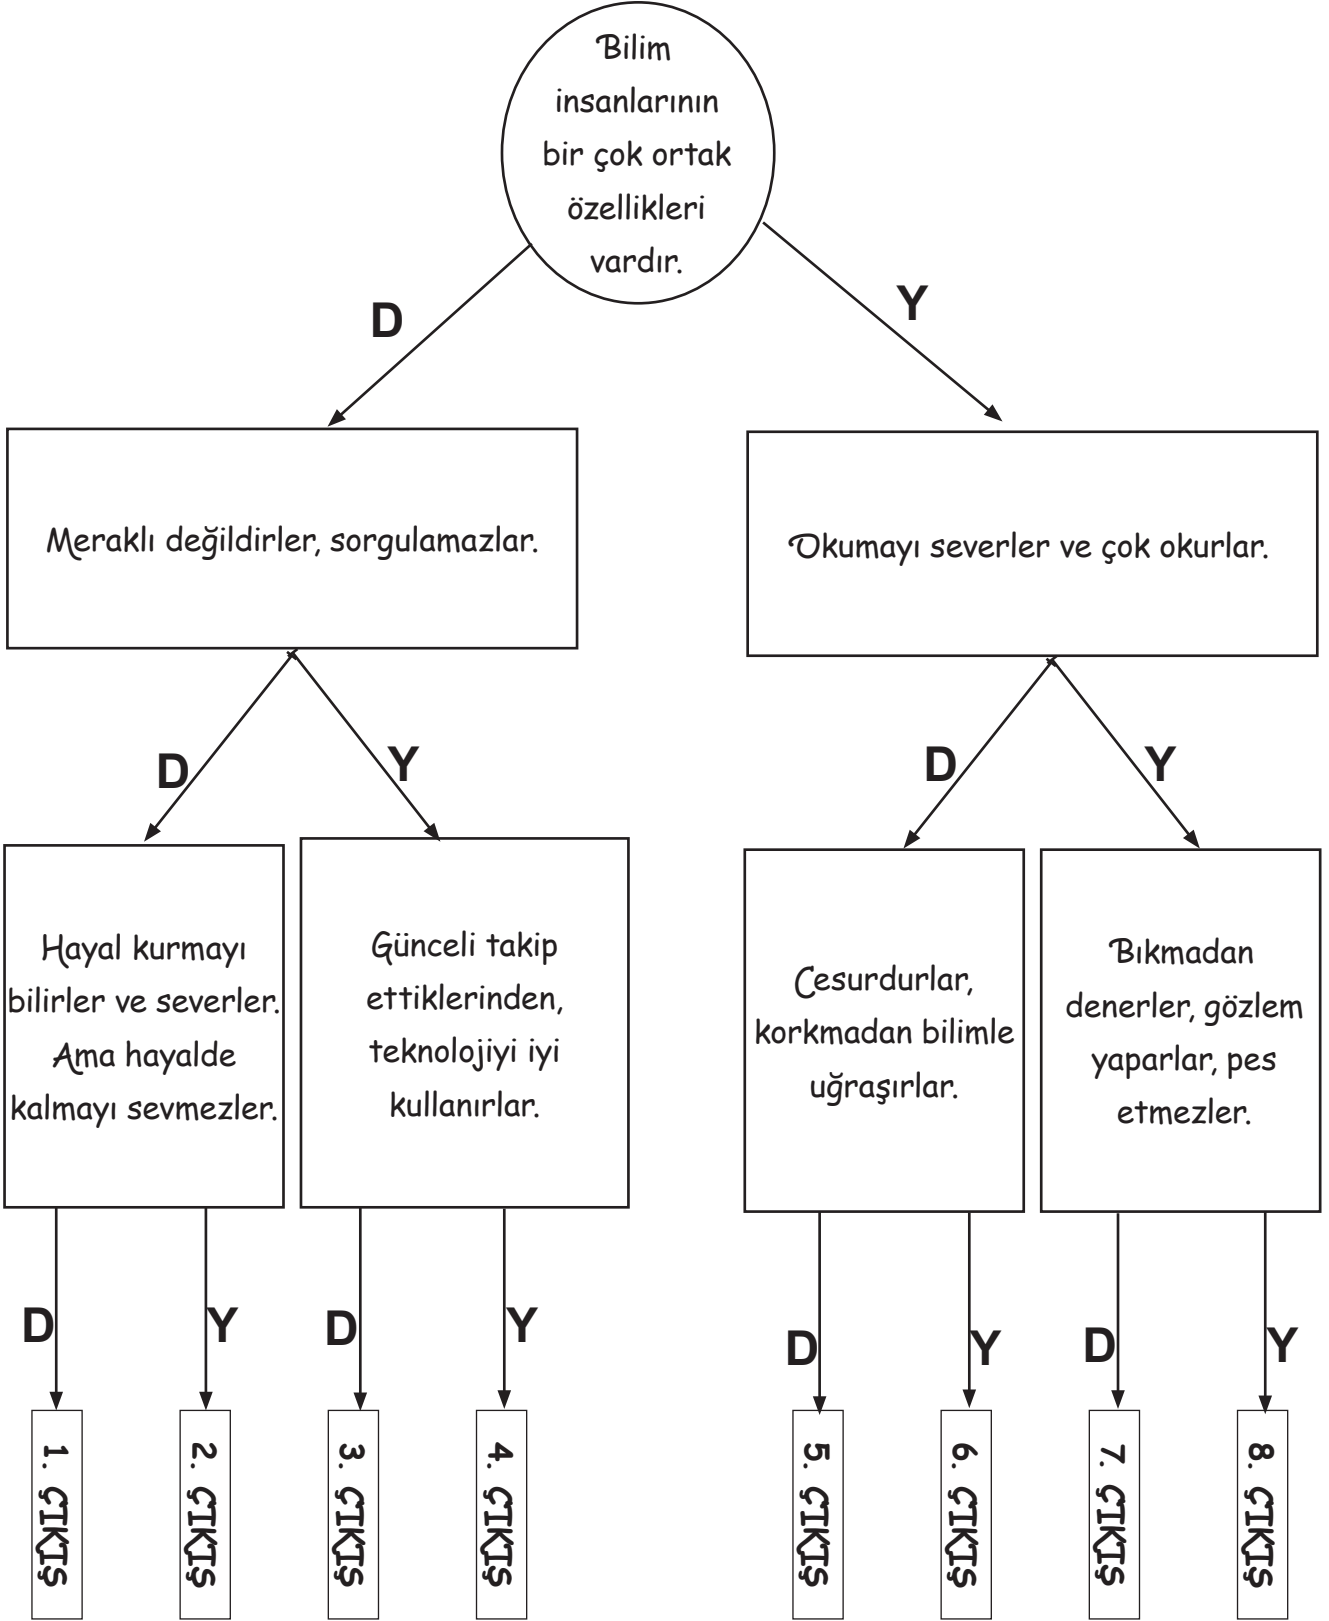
Bilim insanlarının bir çok ortak özellikleri vardır.

D

Y

Meraklı değildirler, sorgulamazlar.

Okumayı severler ve çok okurlar.

D

Y

D

Y

Hayal kurmayı bilirler ve severler. Ama hayalde kalmayı sevmezler.

Günceli takip ettiklerinden, teknolojiyi iyi kullanırlar.

Cesurdurlar, korkmadan bilimle uğraşırlar.

Bıkmadan denerler, gözlem yaparlar, pes etmezler.

D

Y

D

Y

D

Y

D

Y

1. ÇIKIŞ

2. ÇIKIŞ

3. ÇIKIŞ

4. ÇIKIŞ

5. ÇIKIŞ

6. ÇIKIŞ

7. ÇIKIŞ

8. ÇIKIŞ